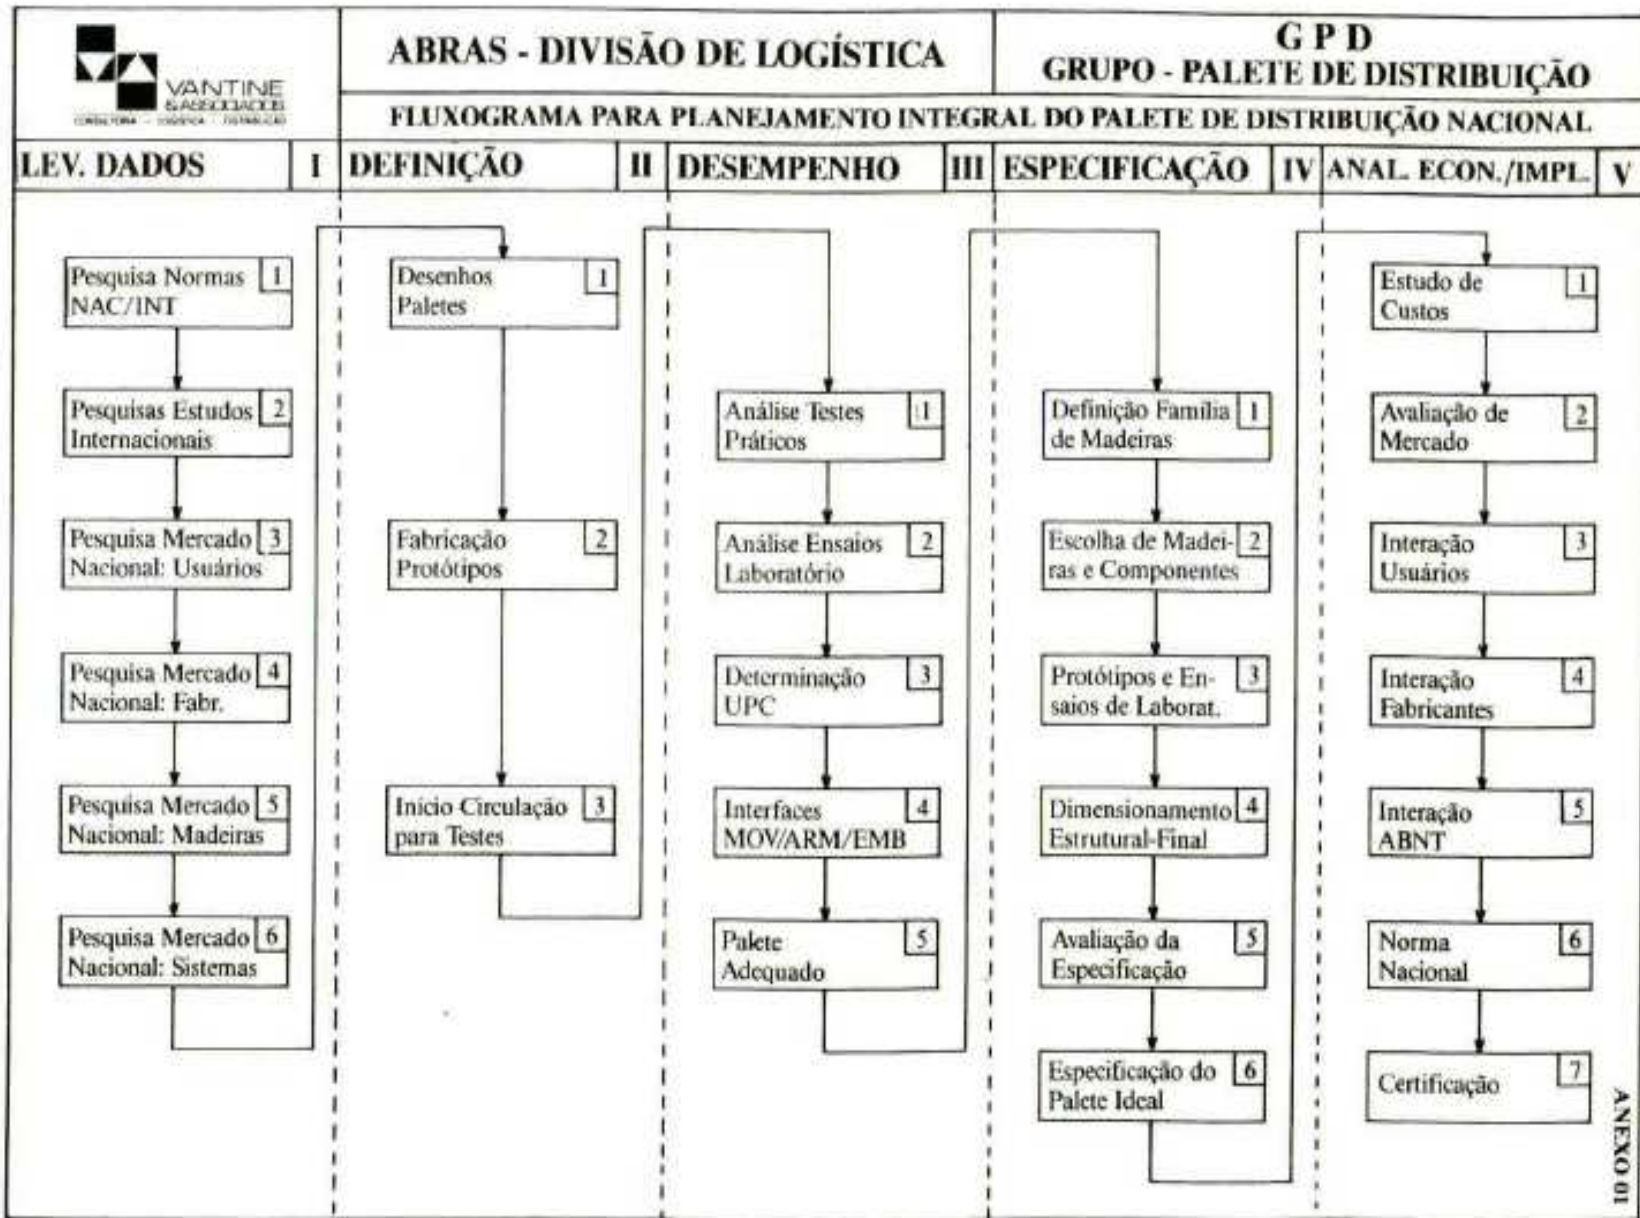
VANTINE & ASSOCIADOS
CONSULTORIA - LOGÍSTICA - DISTRIBUIÇÃO

ABRAS - DIVISÃO DE LOGÍSTICA

G P D
GRUPO - PALETE DE DISTRIBUIÇÃO

FLUXOGRAMA PARA PLANEJAMENTO INTEGRAL DO PALETE DE DISTRIBUIÇÃO NACIONAL

LEV. DADOS I
DEFINIÇÃO II
DESEMPENHO III
ESPECIFICAÇÃO IV
ANAL. ECON./IMPL. V

Pesquisa Normas NAC/INT 1
Pesquisas Estudos Internacionais 2
Pesquisa Mercado Nacional: Usuários 3
Pesquisa Mercado Nacional: Fabr. 4
Pesquisa Mercado Nacional: Madeiras 5
Pesquisa Mercado Nacional: Sistemas 6

Desenhos Paletes 1
Fabricação Protótipos 2
Inicio Circulação para Testes 3

Análise Testes Práticos 1
Análise Ensaios Laboratório 2
Determinação UPC 3
Interfaces MOV/ARM/EMB 4
Palete Adequado 5

Definição Família de Madeiras 1
Escolha de Madeiras e Componentes 2
Protótipos e Ensaios de Laborat. 3
Dimensionamento Estrutural-Final 4
Avaliação da Especificação 5
Especificação do Palete Ideal 6

Estudo de Custos 1
Avaliação de Mercado 2
Interação Usuários 3
Interação Fabricantes 4
Interação ABNT 5
Norma Nacional 6
Certificação 7

ANEXO 01